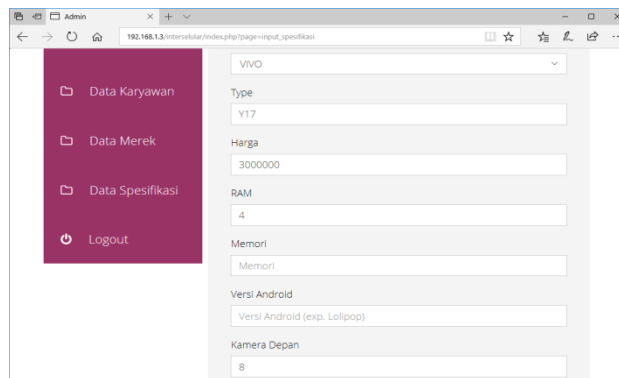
Admin

192.168.1.3/interselular/index.php?page=input_spesifikasi

Data Karyawan

Data Merek

Data Spesifikasi

Logout

VIVO

Type

Y17

Harga

3000000

RAM

4

Memori

Memori

Versi Android

Versi Android (exp. Lolipop)

Kamera Depan

8